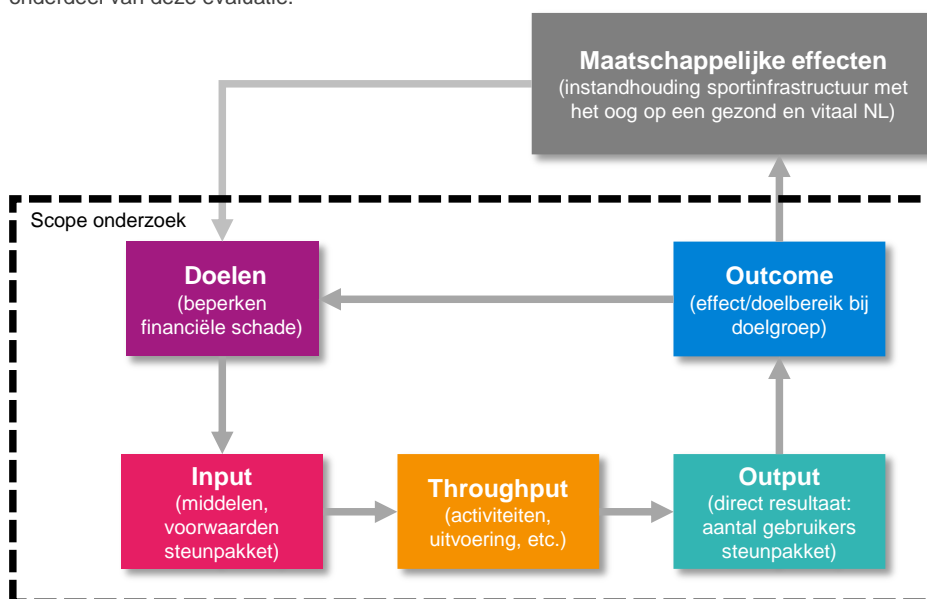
onderdeel van deze evaluatie.

Maatschappelijke effecten
(instandhouding sportinfrastructuur met het oog op een gezond en vitaal NL)

Scope onderzoek

Doelen
(beperken financiële schade)

Outcome
(effect/doelbereik bij doelgroep)

Input
(middelen, voorwaarden steunpakket)

Throughput
(activiteiten, uitvoering, etc.)

Output
(direct resultaat: aantal gebruikers steunpakket)